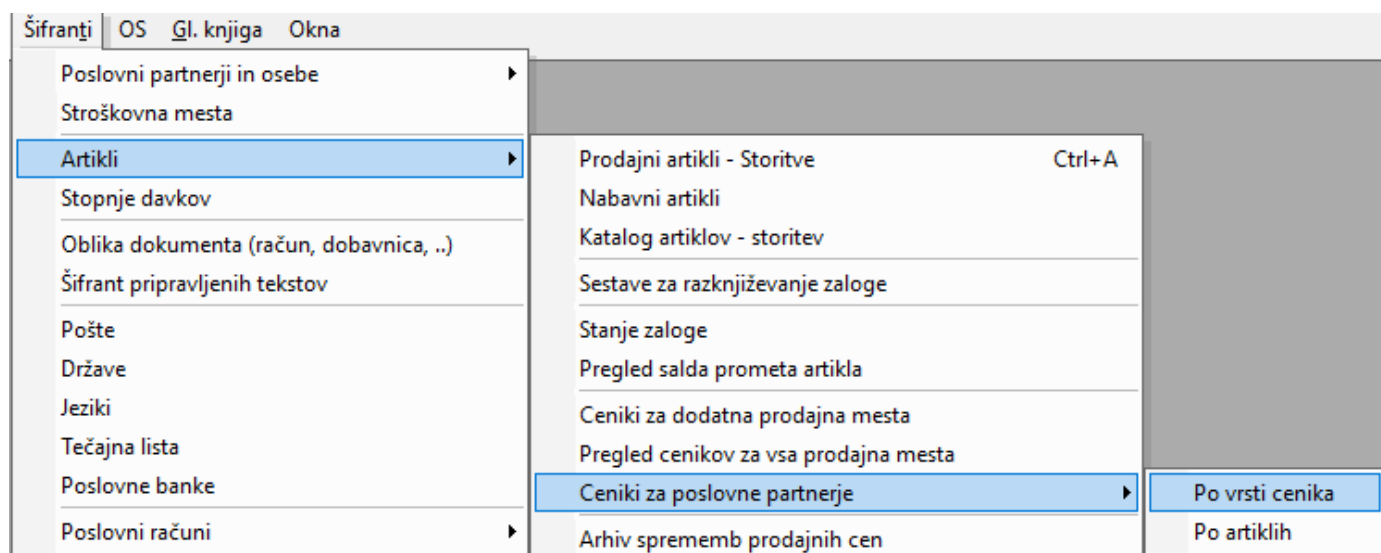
Šifranti OS Gl. knjiga Okna

Poslovni partnerji in osebe
Stroškovna mesta
Artikli
Stopnje davkov
Oblika dokumenta (račun, dobavnica, ..)
Šifrant pripravljenih tekstov
Pošte
Države
Jeziki
Tečajna lista
Poslovne banke
Poslovni računi

Prodajni artikli - Storitve Ctrl+A
Nabavni artikli
Katalog artiklov - storitev
Sestave za razknjiževanje zaloge
Stanje zaloge
Pregled salda prometa artikla
Ceniki za dodatna prodajna mesta
Pregled cenikov za vsa prodajna mesta
Ceniki za poslovne partnerje
Arhiv sprememb prodajnih cen

Po vrsti cenika
Po artiklih